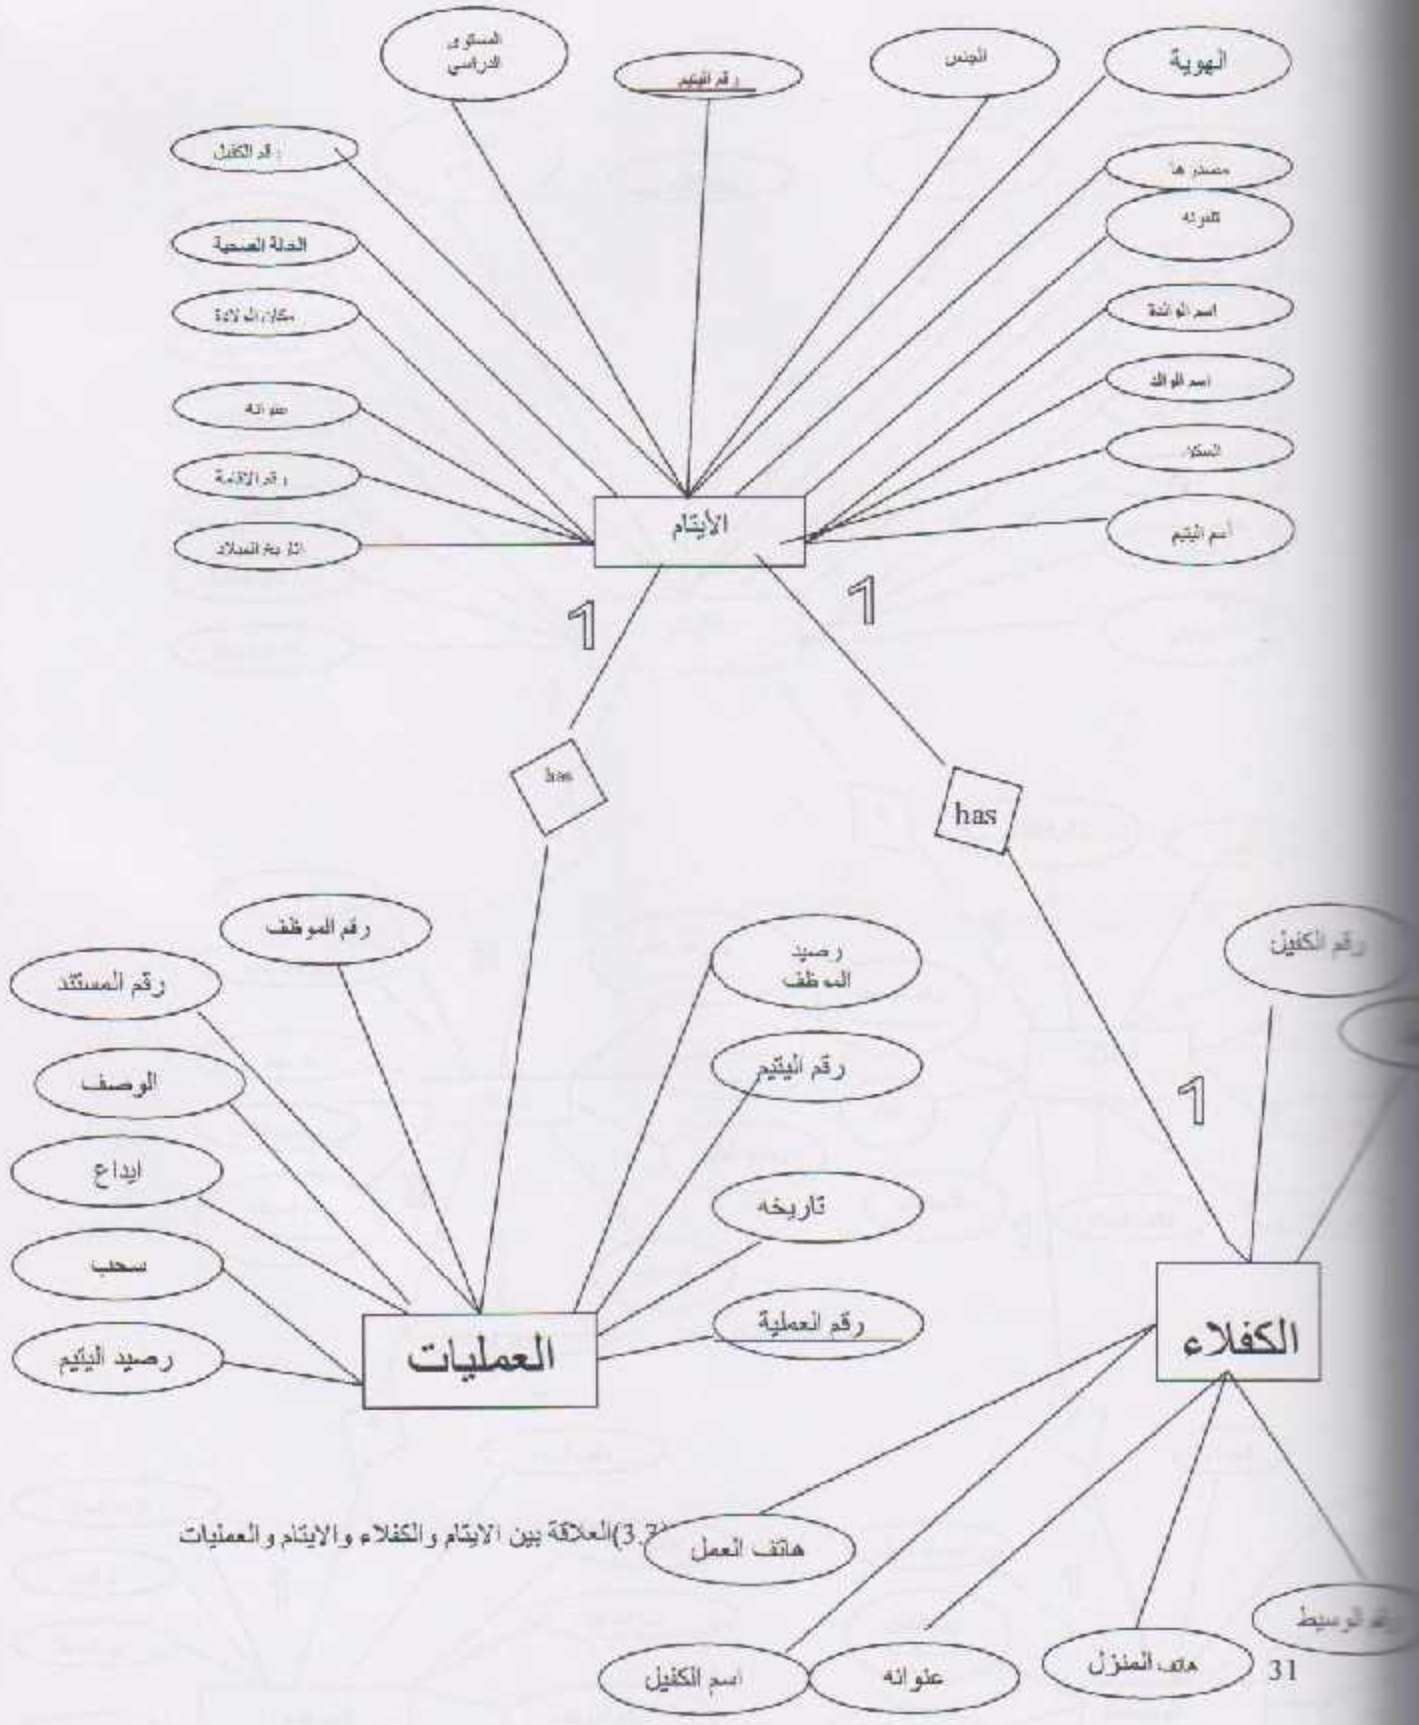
المستوى الدراسي

رقم اليتيم

الجنس

الهوية

رقم الكفيل

مصدرها

تاريخه

الحالة الصحية

مكان الولادة

اسم الوالدة

اسم الوالد

عنوانه

السكن

رقم الإقامة

تاريخ الميلاد

أسم اليتيم

الأيتام

1

1

has

has

رقم الموظف

رصيد الموظف

رقم المستند

رقم الكفيل

الوصف

رقم اليتيم

1

ايداع

تاريخه

سحب

رقم العملية

رصيد اليتيم

العمليات

الكفلاء

3.7)العلاقة بين الايتام والكفلاء والايتام والعمليات

هاتف العمل

رقم الوسيط

اسم الكفيل

عنوانه

هاتف المنزل

31